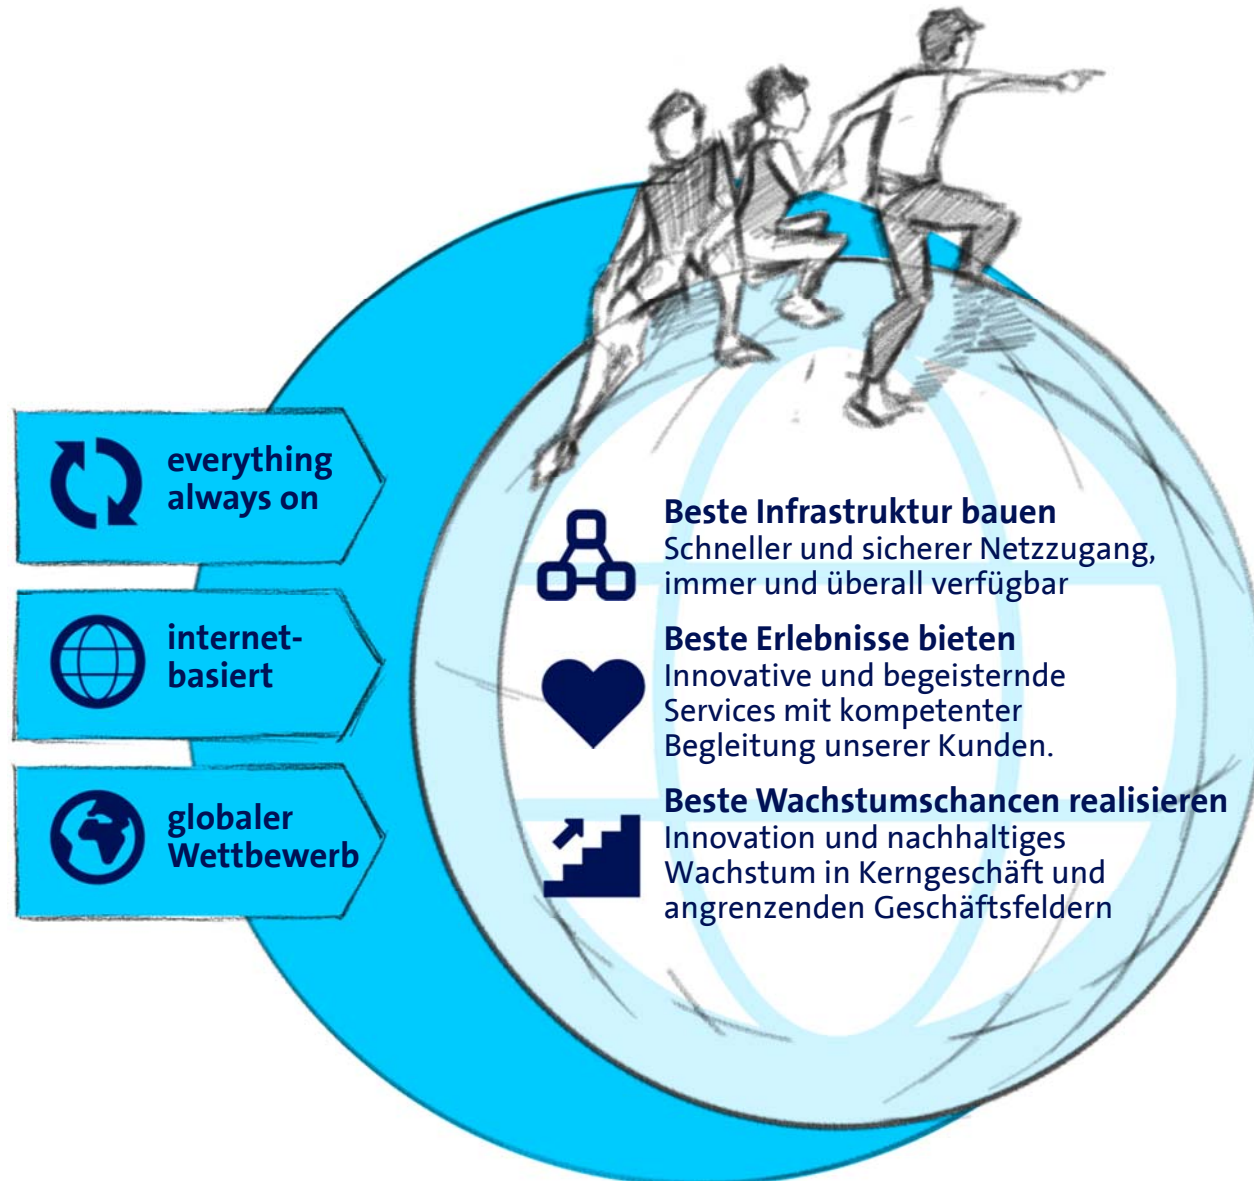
everything always on

internet-basiert

globaler Wettbewerb

**Beste Infrastruktur bauen**
Schneller und sicherer Netzzugang, immer und überall verfügbar

**Beste Erlebnisse bieten**
Innovative und begeisternde Services mit kompetenter Begleitung unserer Kunden.

**Beste Wachstumschancen realisieren**
Innovation und nachhaltiges Wachstum in Kerngeschäft und angrenzenden Geschäftsfeldern